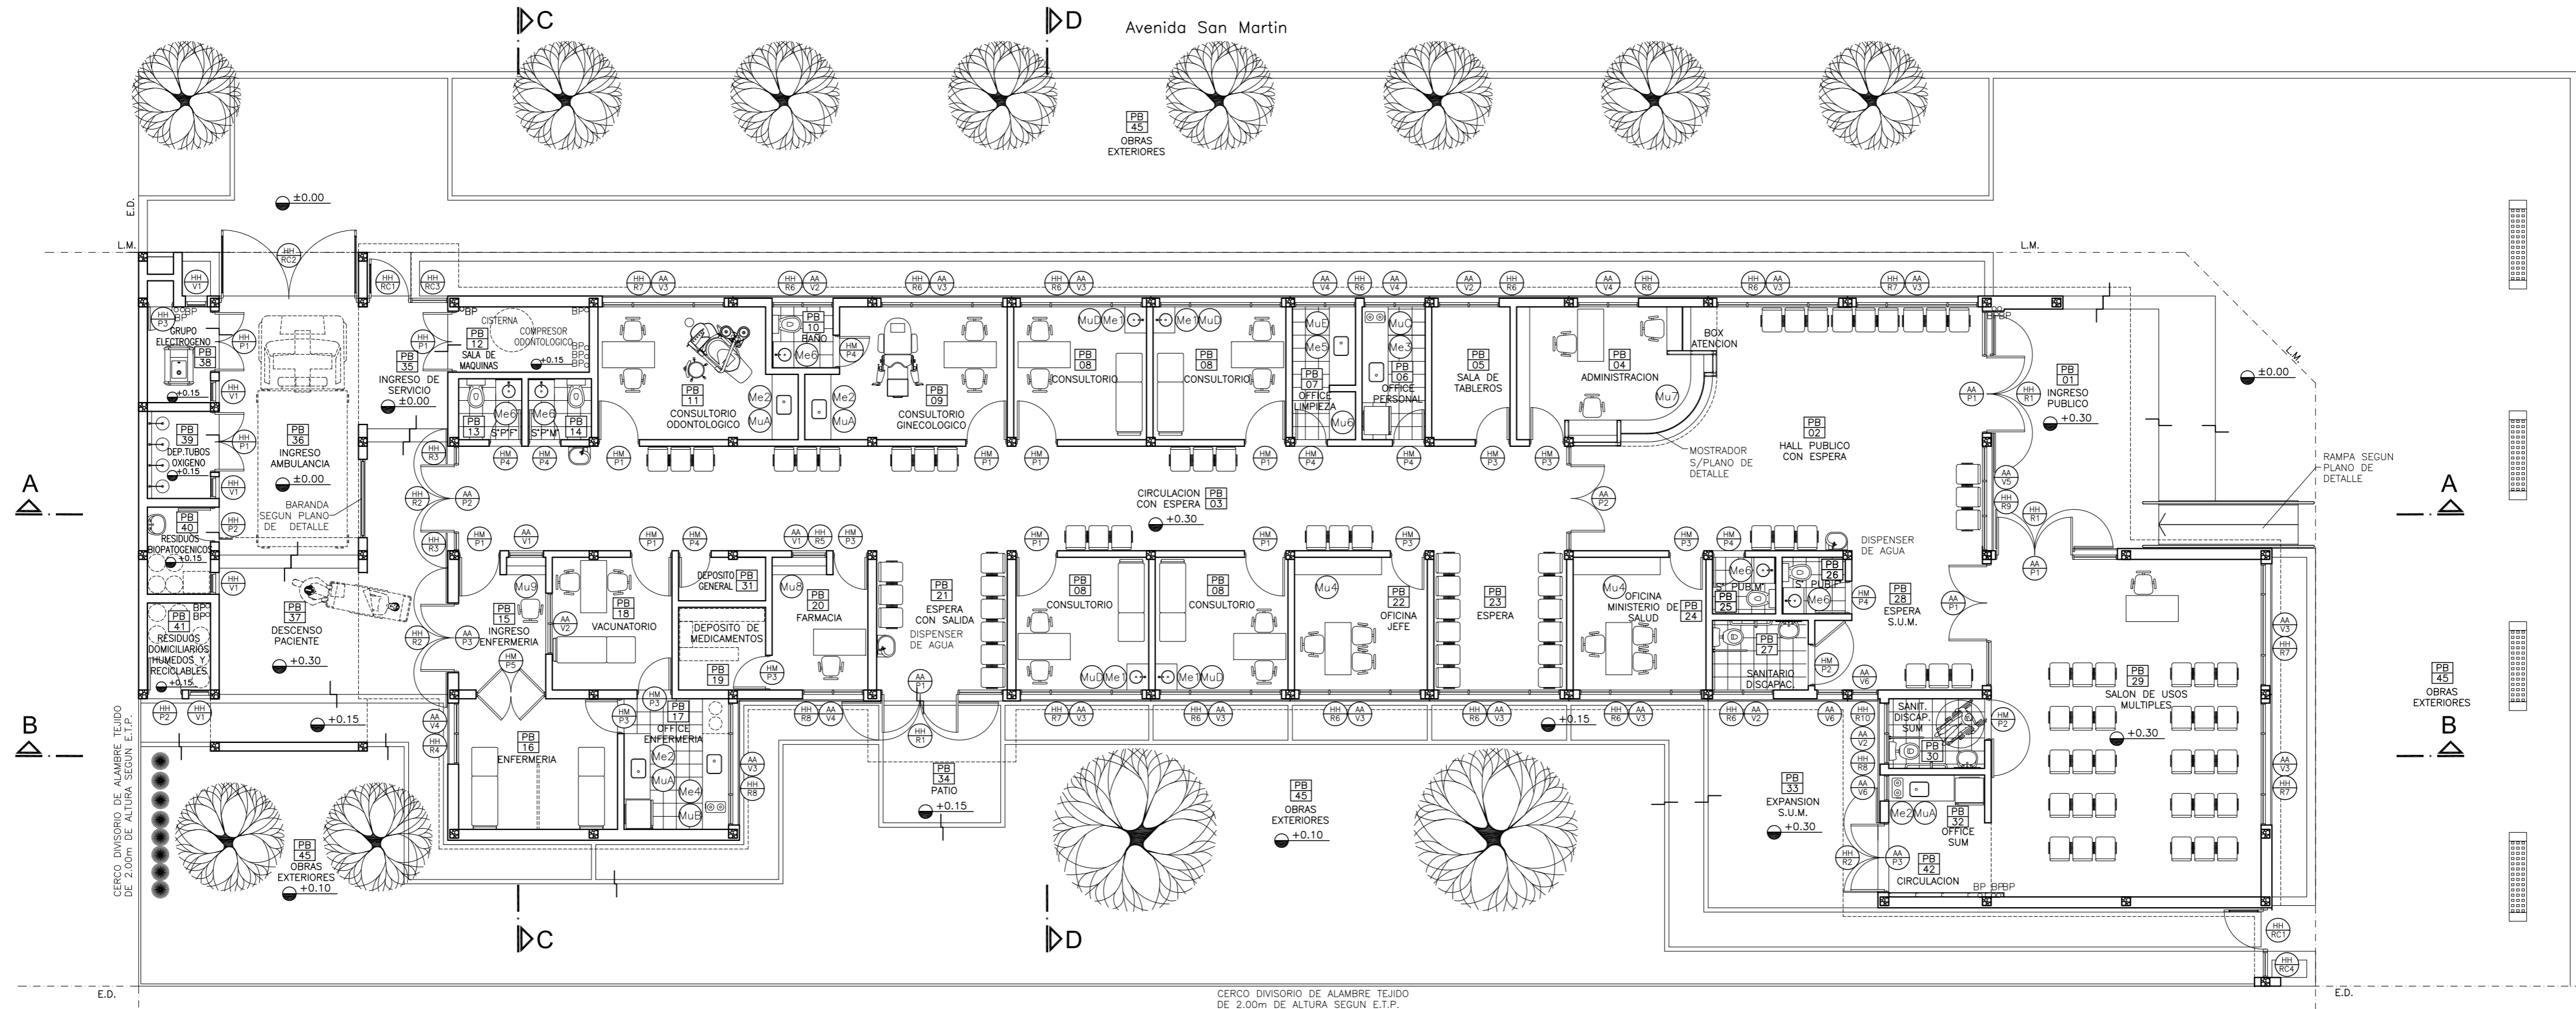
C
D
Avenida San Martin

PB 45 OBRAS EXTERIORES

±0.00

E.D.
L.M.
L.M.
L.M.

HH RC2
HH V1
HH RC1
HH RC3

BP
BP
PB 12 SALA DE MAQUINAS
CISTERNA
COMPRESOR ODONTOLOGICO
+0.15
GRUPO ELECTROGENO
PB 38
+0.15
HH P1
PB 35 INGRESO DE SERVICIO
±0.00

PB 11 CONSULTORIO ODONTOLOGICO
PB 10 BAÑO
PB 09 CONSULTORIO GINECOLOGICO
PB 08 CONSULTORIO
PB 08 CONSULTORIO
PB 07 OFFICE LIMPIEZA
PB 06 OFFICE PERSONAL
PB 05 SALA DE TABLEROS
PB 04 ADMINISTRACION
BOX ATENCION
PB 01 INGRESO PUBLICO
+0.30
±0.00

PB 13 S°P°F°
PB 14 S°P°M°
PB 39 DEP.TUBOS OXIGENO
+0.15
PB 36 INGRESO AMBULANCIA
±0.00
BARANDA SEGUN PLANO DE DETALLE
PB 40 RESIDUOS BIOPATOGENICOS
+0.15
PB 41 RESIDUOS DOMICILIARIOS HUMEDOS Y RECICLABLES
+0.15
PB 37 DESCENSO PACIENTE
+0.30

PB 02 HALL PUBLICO CON ESPERA
MOSTRADOR S/PLANO DE DETALLE
RAMPA SEGUN PLANO DE DETALLE
CIRCULACION CON ESPERA PB 03
+0.30

A
A
B
B

PB 15 INGRESO ENFERMERIA
PB 18 VACUNATORIO
DEPOSITO GENERAL PB 31
DEPOSITO DE MEDICAMENTOS
PB 19
PB 20 FARMACIA
PB 21 ESPERA CON SALIDA
DISPENSER DE AGUA
PB 08 CONSULTORIO
PB 08 CONSULTORIO
PB 22 OFICINA JEFE
PB 23 ESPERA
OFICINA MINISTERIO DE SALUD PB 24
S° PUB.M. PB 25
S° PUB.F. PB 26
DISPENSER DE AGUA
PB 27 SANITARIO DISCAPAC.
PB 28 ESPERA S.U.M.
PB 29 SALON DE USOS MULTIPLES
+0.30

PB 16 ENFERMERIA
PB 17 OFFICE ENFERMERIA
PB 34 PATIO
+0.15
+0.15
+0.15
PB 45 OBRAS EXTERIORES
+0.10
PB 33 EXPANSION S.U.M.
+0.30
SANIT. DISCAP. SUM PB 30
PB 32 OFFICE SUM
PB 42 CIRCULACION
BP BPBP
PB 45 OBRAS EXTERIORES

CERCO DIVISORIO DE ALAMBRE TEJIDO DE 2.00m DE ALTURA SEGUN E.T.P.
PB 45 OBRAS EXTERIORES
+0.10

C
D
E.D.
CERCO DIVISORIO DE ALAMBRE TEJIDO DE 2.00m DE ALTURA SEGUN E.T.P.
E.D.